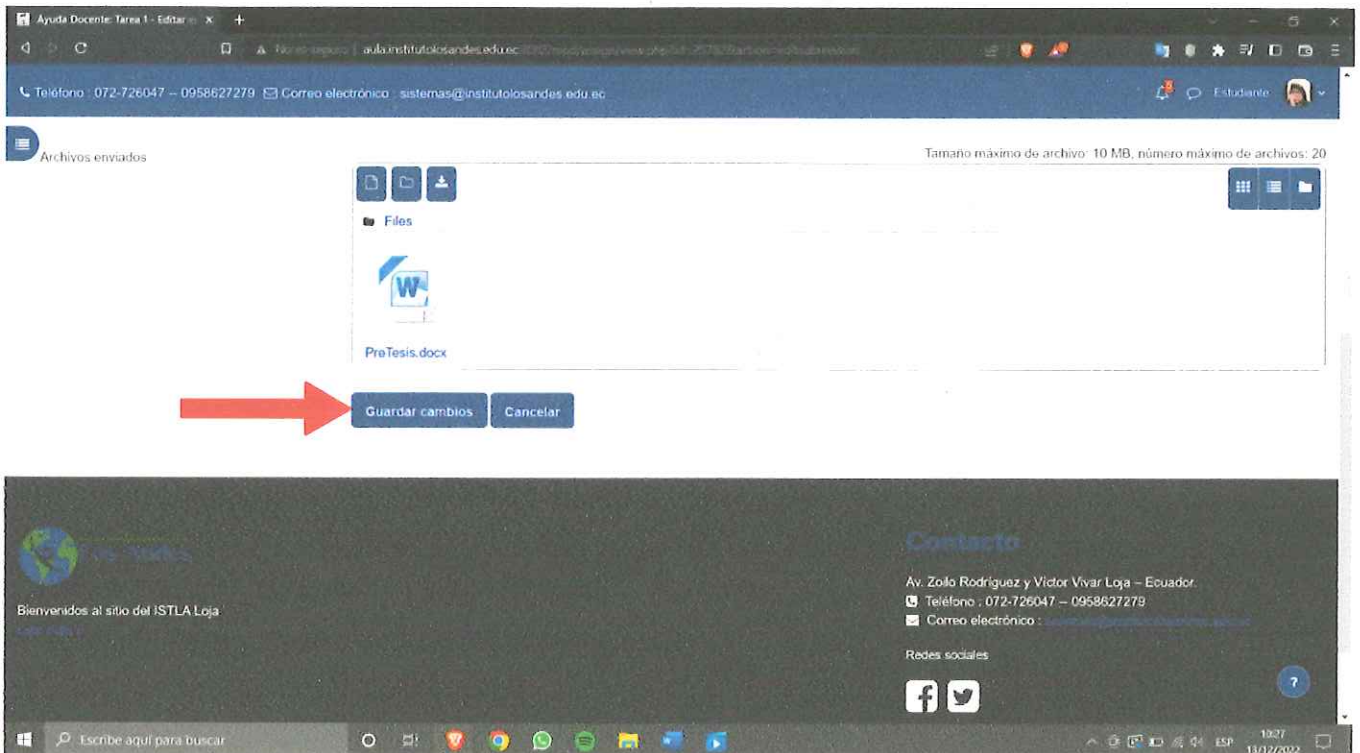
Ayuda Docente: Tarea 1 - Editar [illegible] ×

No es seguro | aula.institutolosandes.edu.ec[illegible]

Teléfono : 072-726047 – 0958627279 Correo electrónico : sistemas@institutolosandes.edu.ec

Estudiante

Archivos enviados

Tamaño máximo de archivo: 10 MB, número máximo de archivos: 20

Files

PreTesis.docx

Guardar cambios Cancelar

Los Andes

Bienvenidos al sitio del ISTLA Loja

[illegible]

Contacto

Av. Zoilo Rodríguez y Víctor Vivar Loja – Ecuador.

Teléfono : 072-726047 – 0958627279

Correo electrónico : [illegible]

Redes sociales

Escribe aquí para buscar

ESP 10:27 11/12/2022